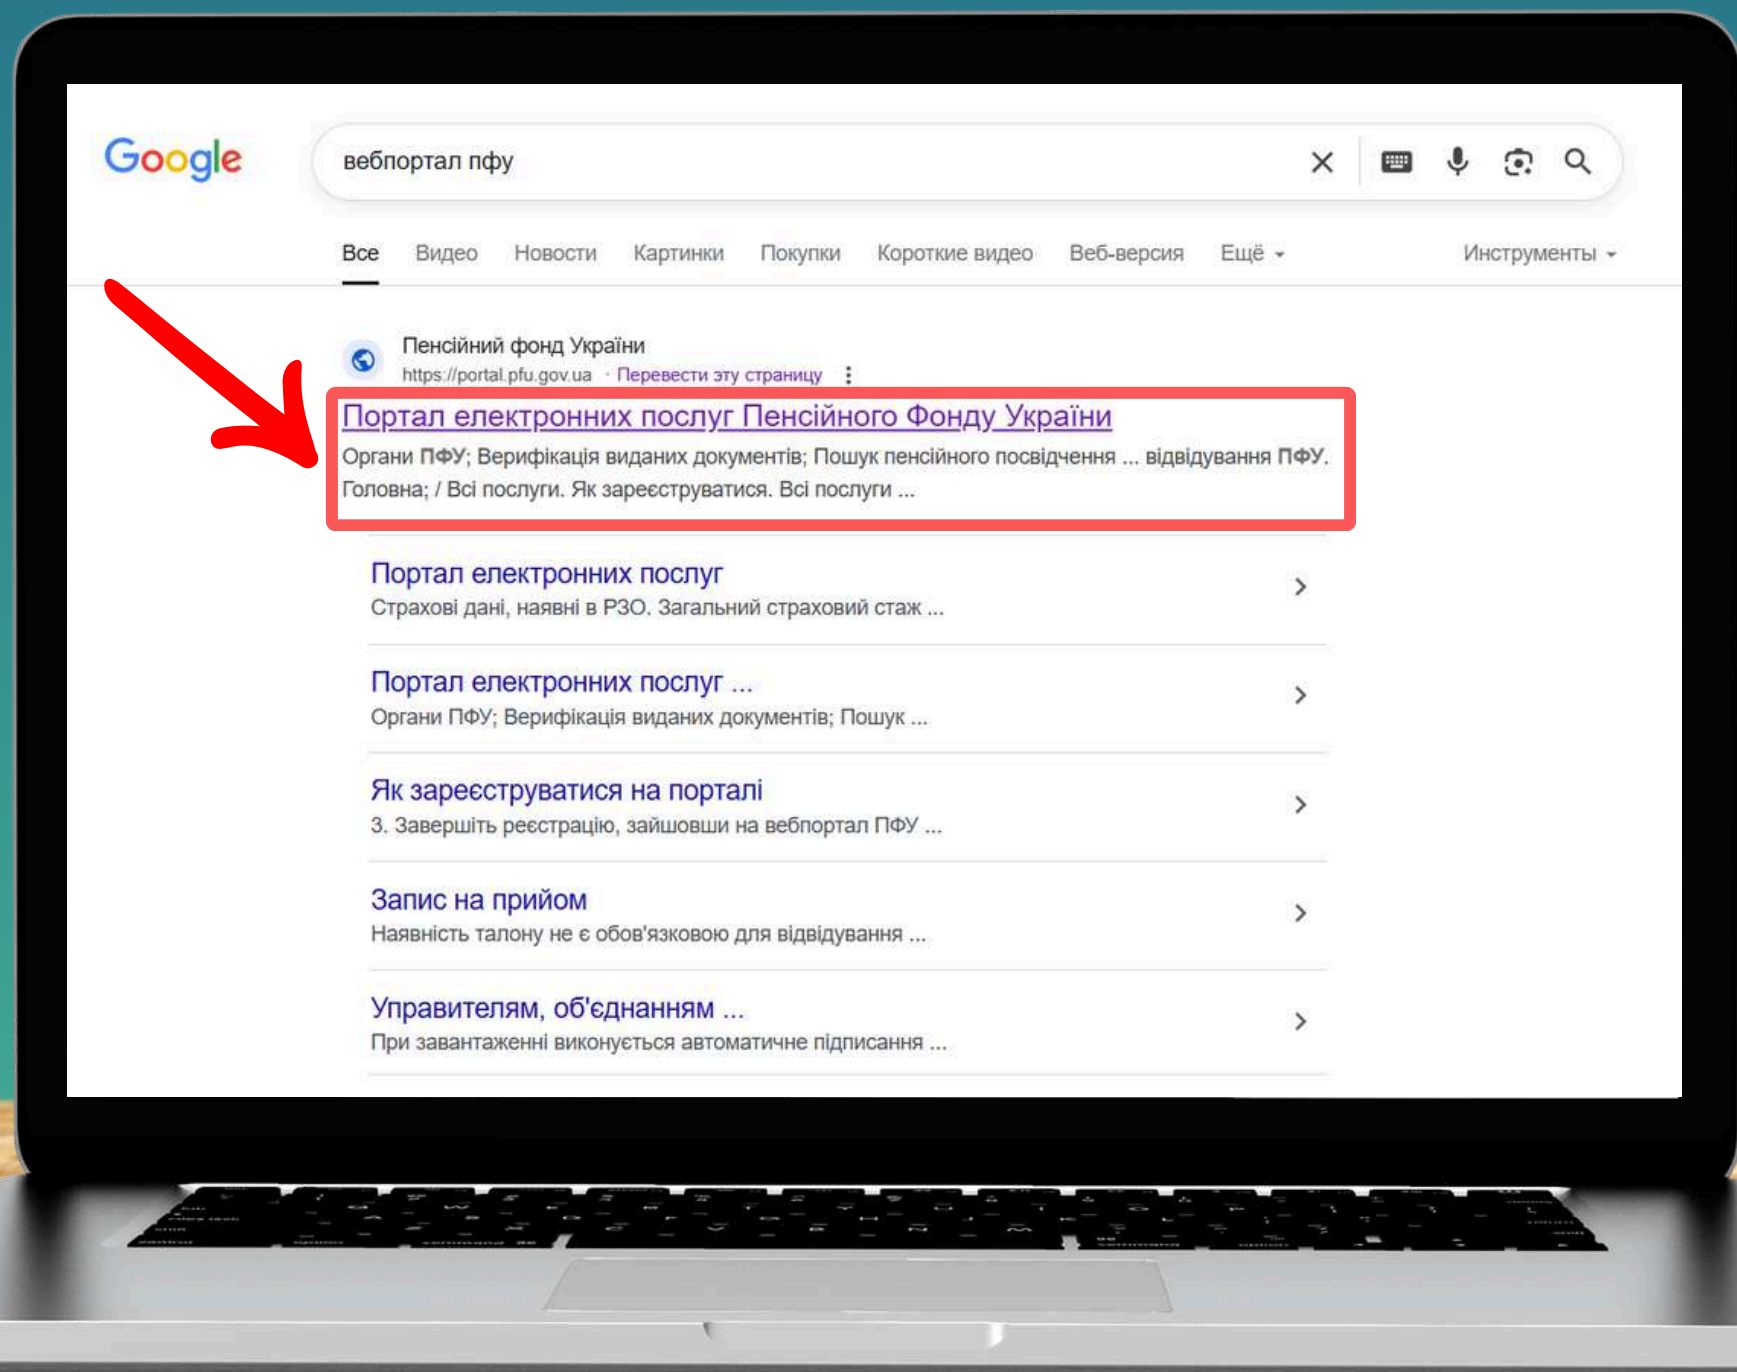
Google

вебпортал пфу

Все Видео Новости Картинки Покупки Короткие видео Веб-версия Ещё Инструменты

Пенсійний фонд України
https://portal.pfu.gov.ua · Перевести эту страницу

Портал електронних послуг Пенсійного Фонду України
Органи ПФУ; Верифікація виданих документів; Пошук пенсійного посвідчення ... відвідування ПФУ. Головна; / Всі послуги. Як зареєструватися. Всі послуги ...

Портал електронних послуг
Страхові дані, наявні в РЗО. Загальний страховий стаж ...

Портал електронних послуг ...
Органи ПФУ; Верифікація виданих документів; Пошук ...

Як зареєструватися на порталі
3. Завершіть реєстрацію, зайшовши на вебпортал ПФУ ...

Запис на прийом
Наявність талону не є обов'язковою для відвідування ...

Управителям, об'єднанням ...
При завантаженні виконується автоматичне підписання ...